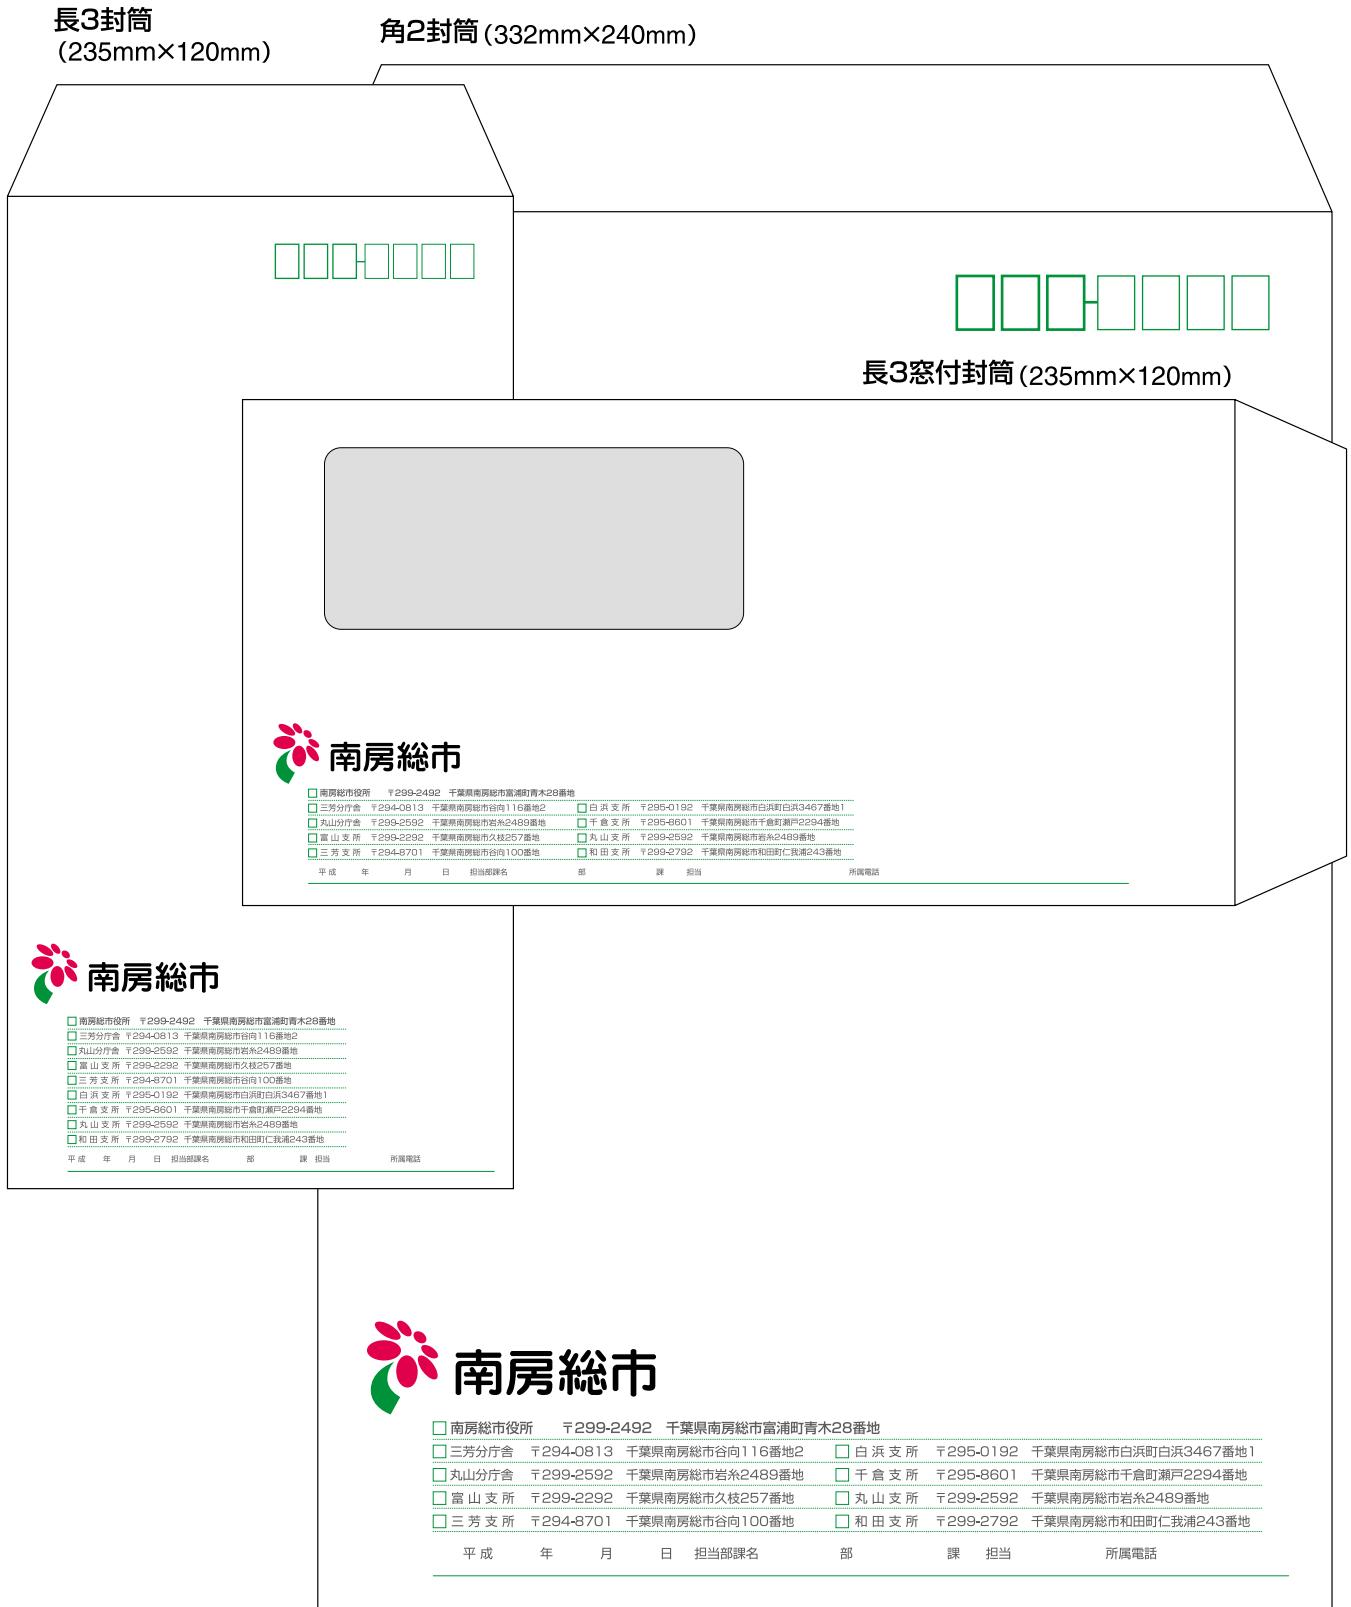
長3封筒
(235mm×120mm)

角2封筒(332mm×240mm)

長3窓付封筒(235mm×120mm)

南房総市

南房総市役所 〒299-2492 千葉県南房総市富浦町青木28番地
三芳分庁舎 〒294-0813 千葉県南房総市谷向116番地2
丸山分庁舎 〒299-2592 千葉県南房総市岩糸2489番地
富山支所 〒299-2292 千葉県南房総市久枝257番地
三芳支所 〒294-8701 千葉県南房総市谷向100番地
白浜支所 〒295-0192 千葉県南房総市白浜町白浜3467番地1
千倉支所 〒295-8601 千葉県南房総市千倉町瀬戸2294番地
丸山支所 〒299-2592 千葉県南房総市岩糸2489番地
和田支所 〒299-2792 千葉県南房総市和田町仁我浦243番地
平成 年 月 日 担当部課名 部 課 担当 所属電話

南房総市

南房総市役所 〒299-2492 千葉県南房総市富浦町青木28番地
三芳分庁舎 〒294-0813 千葉県南房総市谷向116番地2
丸山分庁舎 〒299-2592 千葉県南房総市岩糸2489番地
富山支所 〒299-2292 千葉県南房総市久枝257番地
三芳支所 〒294-8701 千葉県南房総市谷向100番地
白浜支所 〒295-0192 千葉県南房総市白浜町白浜3467番地1
千倉支所 〒295-8601 千葉県南房総市千倉町瀬戸2294番地
丸山支所 〒299-2592 千葉県南房総市岩糸2489番地
和田支所 〒299-2792 千葉県南房総市和田町仁我浦243番地
平成 年 月 日 担当部課名 部 課 担当 所属電話

南房総市

南房総市役所 〒299-2492 千葉県南房総市富浦町青木28番地
三芳分庁舎 〒294-0813 千葉県南房総市谷向116番地2
丸山分庁舎 〒299-2592 千葉県南房総市岩糸2489番地
富山支所 〒299-2292 千葉県南房総市久枝257番地
三芳支所 〒294-8701 千葉県南房総市谷向100番地
白浜支所 〒295-0192 千葉県南房総市白浜町白浜3467番地1
千倉支所 〒295-8601 千葉県南房総市千倉町瀬戸2294番地
丸山支所 〒299-2592 千葉県南房総市岩糸2489番地
和田支所 〒299-2792 千葉県南房総市和田町仁我浦243番地
平成 年 月 日 担当部課名 部 課 担当 所属電話